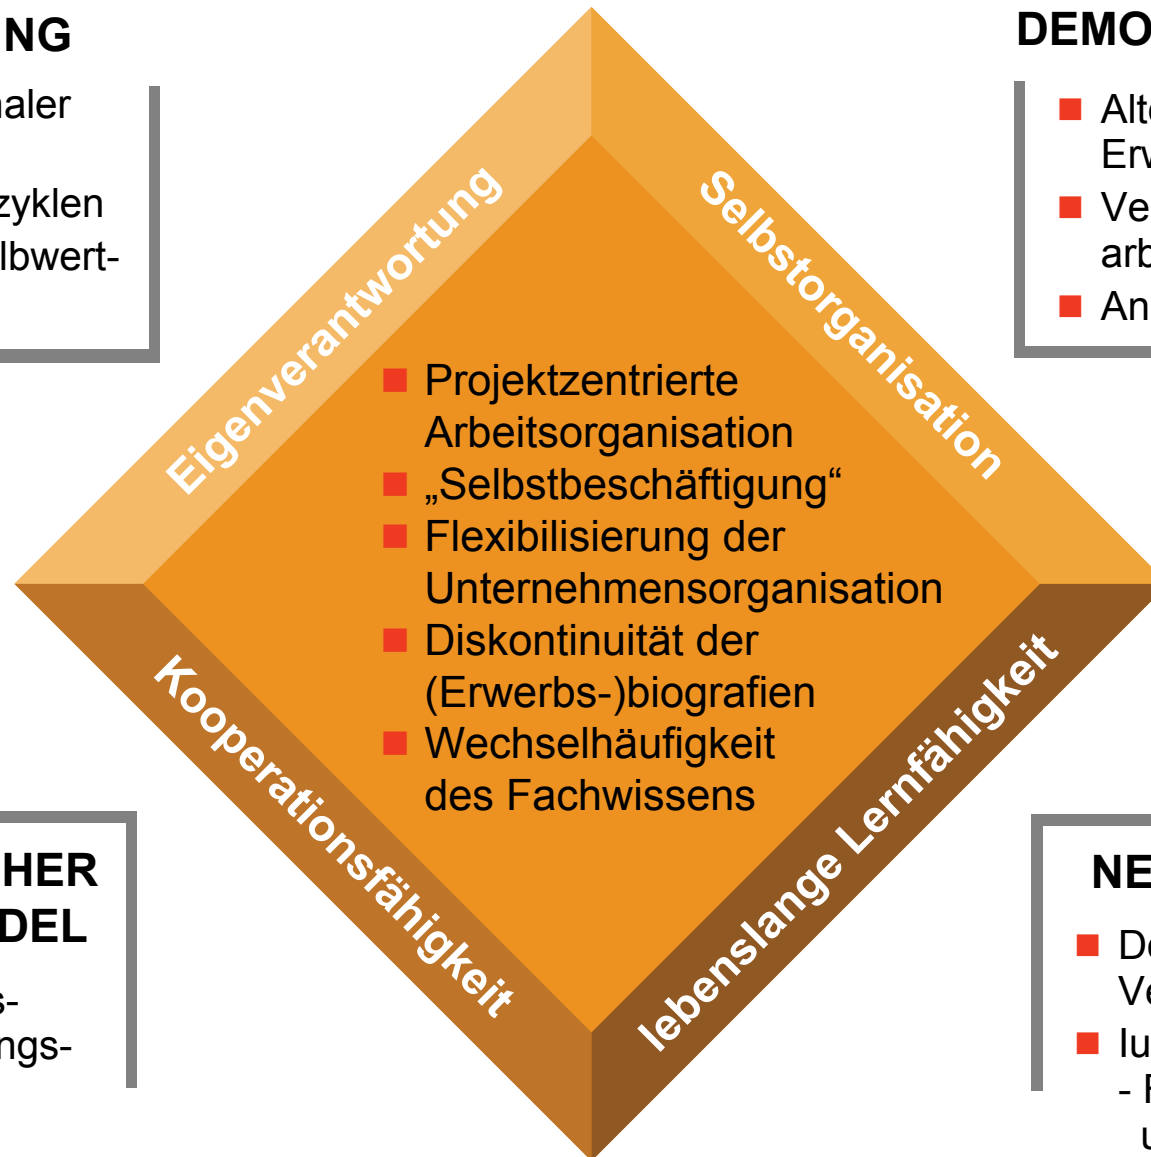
NG
aler

zyklen
lbwert-

DEMO
Alt
Er
Ve
arb
An

Eigenverantwortung

Selbstorganisation

Projektzentrierte Arbeitsorganisation
„Selbstbeschäftigung“
Flexibilisierung der Unternehmensorganisation
Diskontinuität der (Erwerbs-)biografien
Wechselhäufigkeit des Fachwissens

Kooperationsfähigkeit

lebenslange Lernfähigkeit

HER
DEL
s-
ngs-

NE
De
Ve
Iu
- F
u